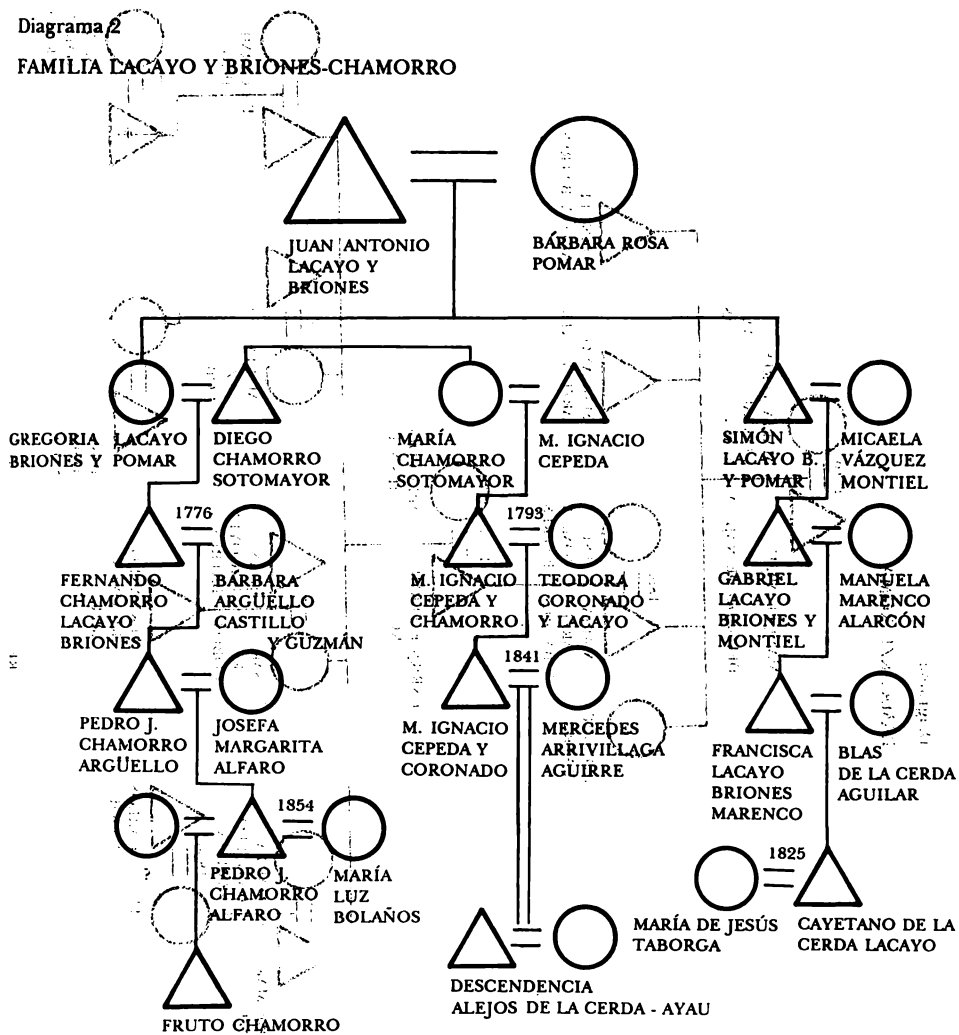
Diagrama 2

FAMILIA LACAYO Y BRIONES-CHAMORRO

JUAN ANTONIO LACAYO Y BRIONES

BÁRBARA ROSA POMAR

GREGORIA LACAYO BRIONES Y POMAR

DIEGO CHAMORRO SOTOMAYOR

MARÍA CHAMORRO SOTOMAYOR

M. IGNACIO CEPEDA

SIMÓN LACAYO B. Y POMAR

MICAELA VÁZQUEZ MONTIEL

1776

FERNANDO CHAMORRO LACAYO BRIONES

BÁRBARA ARGUELLO CASTILLO Y GUZMÁN

1793

M. IGNACIO CEPEDA Y CHAMORRO

TEODORA CORONADO Y LACAYO

GABRIEL LACAYO BRIONES Y MONTIEL

MANUELA MARENCO ALARCÓN

PEDRO J. CHAMORRO ARGUELLO

JOSEFA MARGARITA ALFARO

1841

M. IGNACIO CEPEDA Y CORONADO

MERCEDES ARRIVILLAGA AGUIRRE

FRANCISCA LACAYO BRIONES MARENCO

BLAS DE LA CERDA AGUILAR

?

1854

PEDRO J. CHAMORRO ALFARO

MARÍA LUZ BOLAÑOS

1825

MARÍA DE JESÚS TABORGA

CAYETANO DE LA CERDA LACAYO

DESCENDENCIA ALEJOS DE LA CERDA - AYAU

FRUTO CHAMORRO